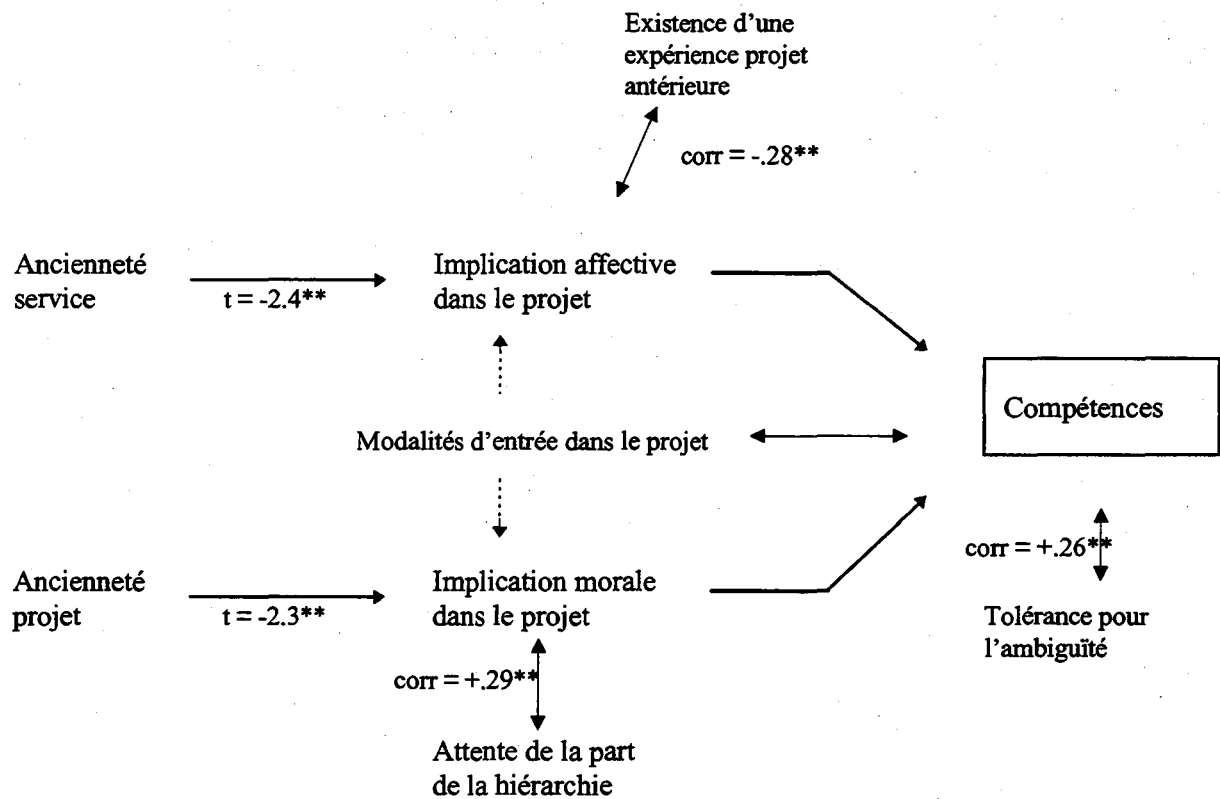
Existence d'une expérience projet antérieure

corr = -.28**

Ancienneté service

t = -2.4**

Implication affective dans le projet

Compétences

Modalités d'entrée dans le projet

Ancienneté projet

t = -2.3**

Implication morale dans le projet

corr = +.26**

Tolérance pour l'ambiguïté

corr = +.29**

Attente de la part de la hiérarchie